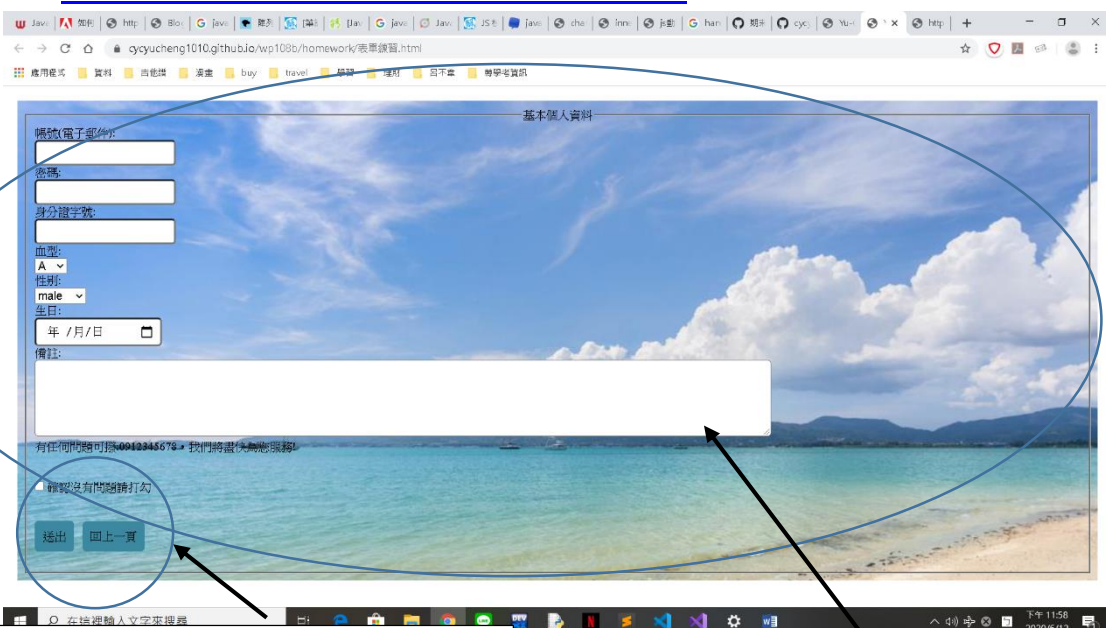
Java | 如何 | http | Blo | java | 雕刻 | [筆記 | [Jav | java | Java | JS | java | che | inne | 表單 | han | 關於 | cyc | Yu- | http

cycyucheng1010.github.io/wp108b/homework/表單練習.html

應用程式 | 資料 | 吉他譜 | 漫畫 | buy | travel | 學習 | 理財 | 忍不拿 | 尊爵老資訊

基本個人資料

帳號(電子郵件):

密碼:

身分證字號:

血型:

A

性別:

male

生日:

年 /月/日

備註:

有任何問題可撥0912345678，我們將盡快為您服務!

確認沒有問題請打勾

送出 回上一頁

在這裡輸入文字來搜尋

下午 11:58